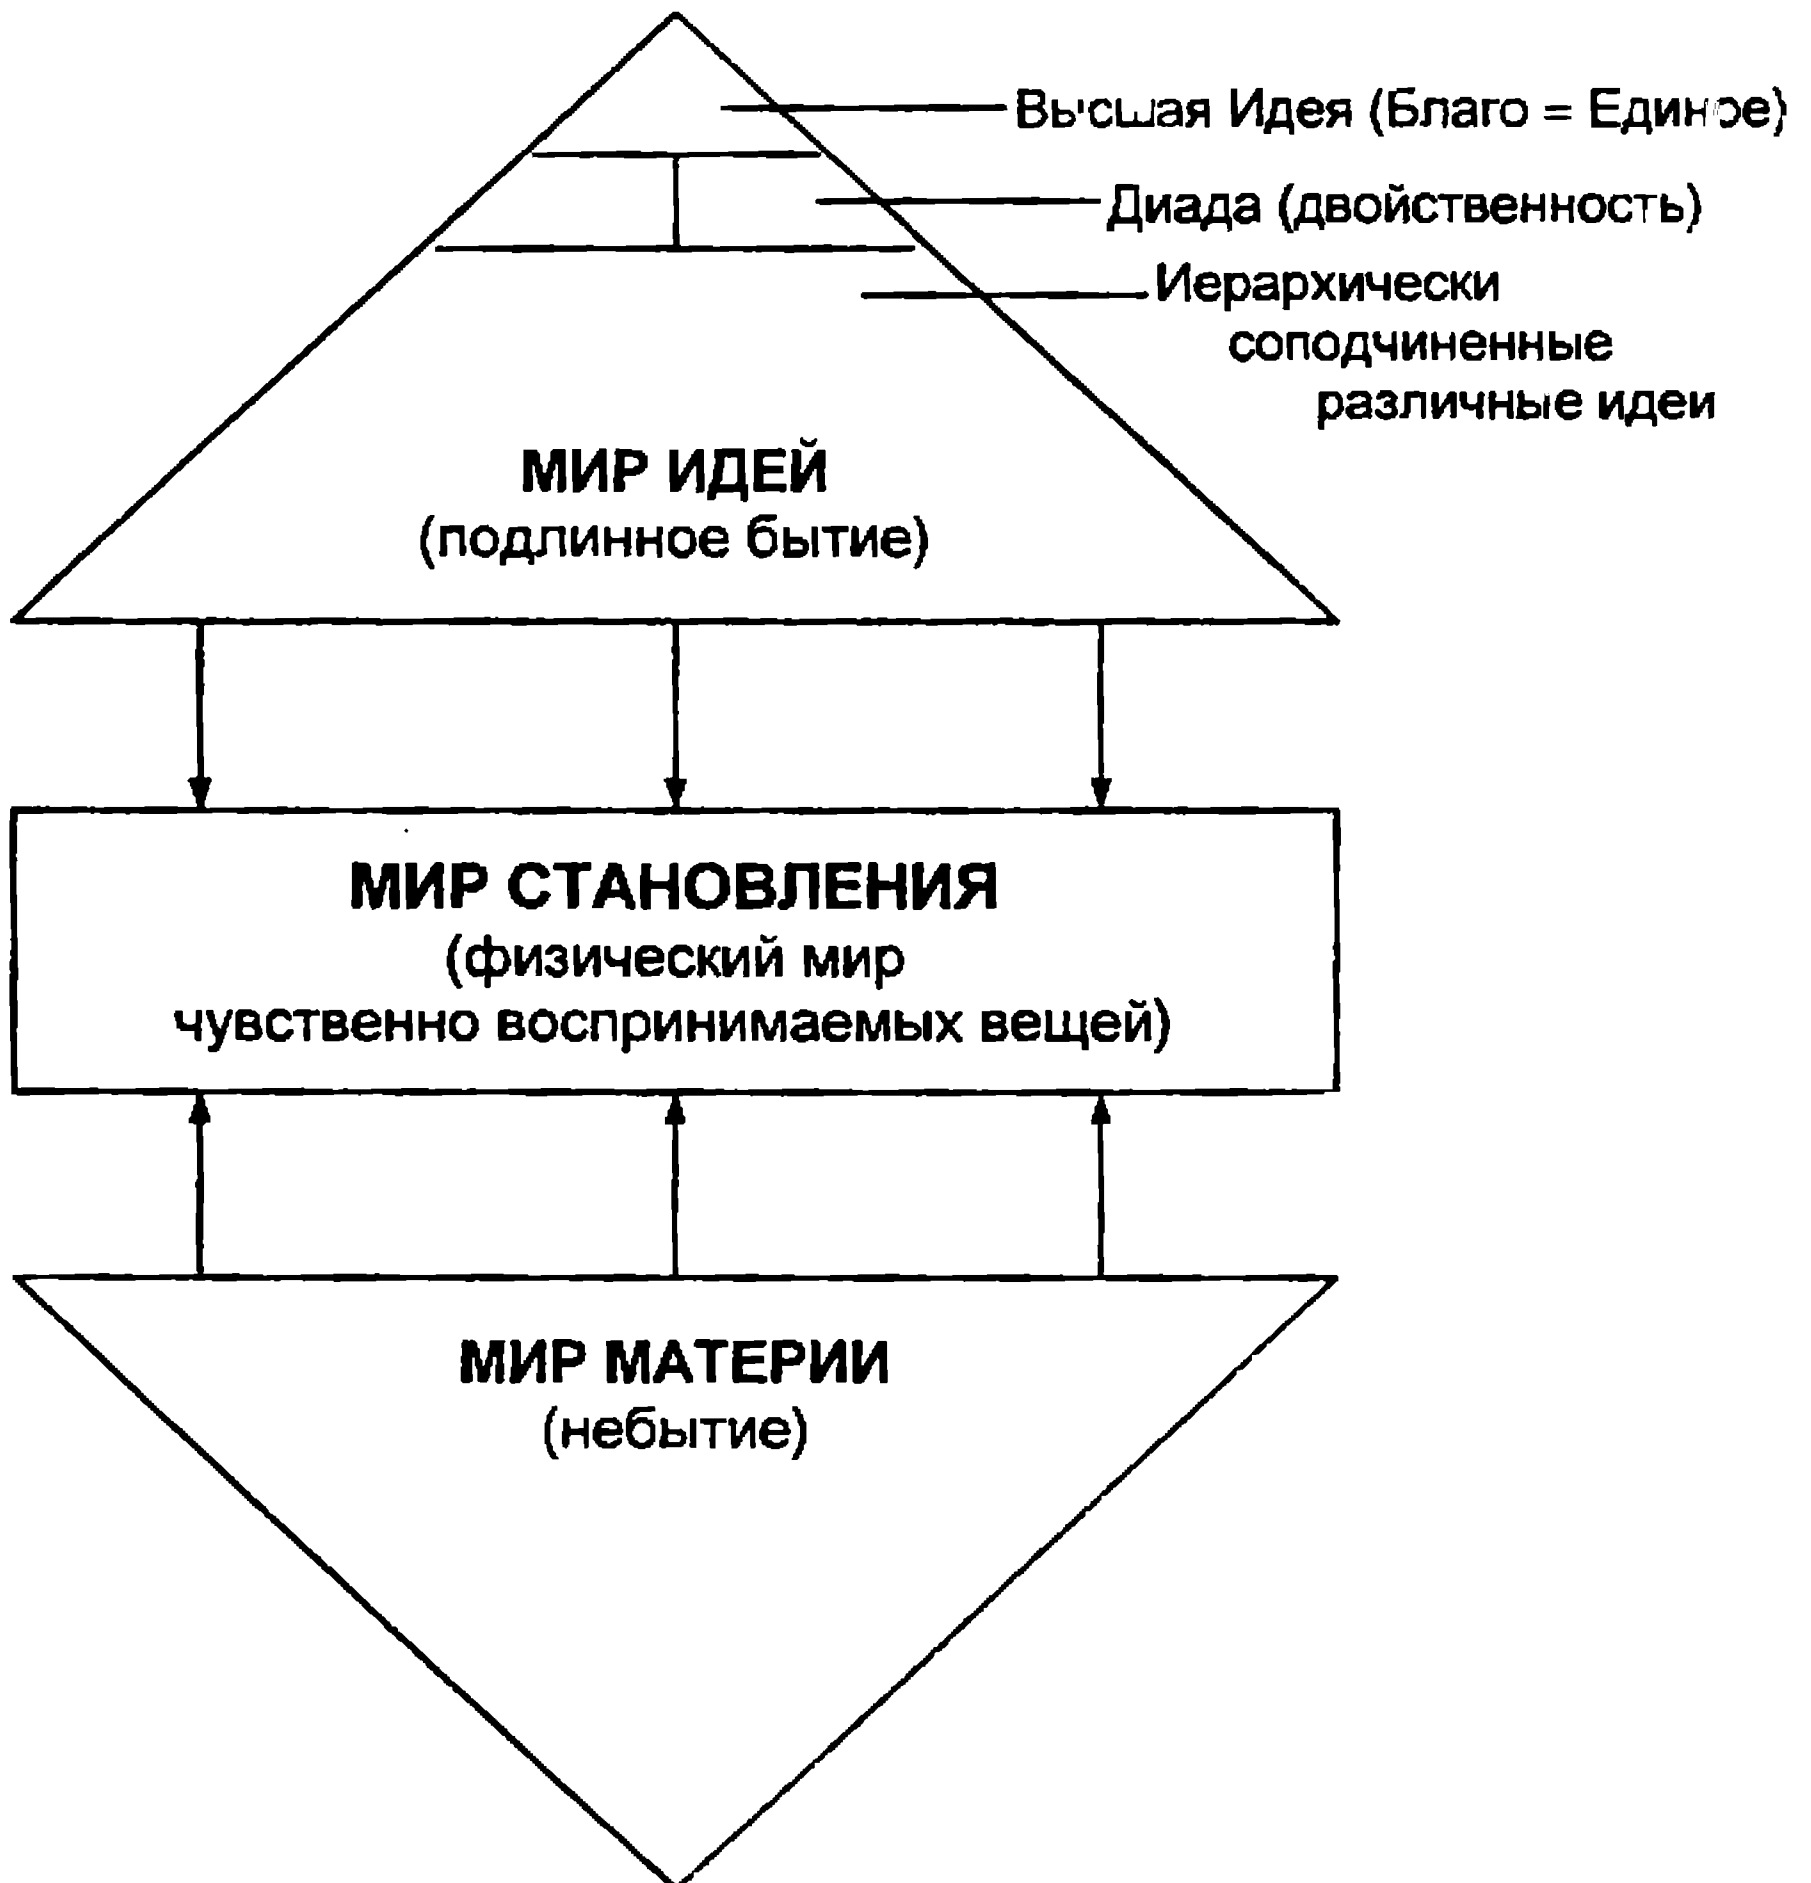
Высшая Идея (Благо = Единое)

Диада (двойственность)

Иерархически соподчиненные различные идеи

МИР ИДЕЙ
(подлинное бытие)

МИР СТАНОВЛЕНИЯ
(физический мир
чувственно воспринимаемых вещей)

МИР МАТЕРИИ
(небытие)